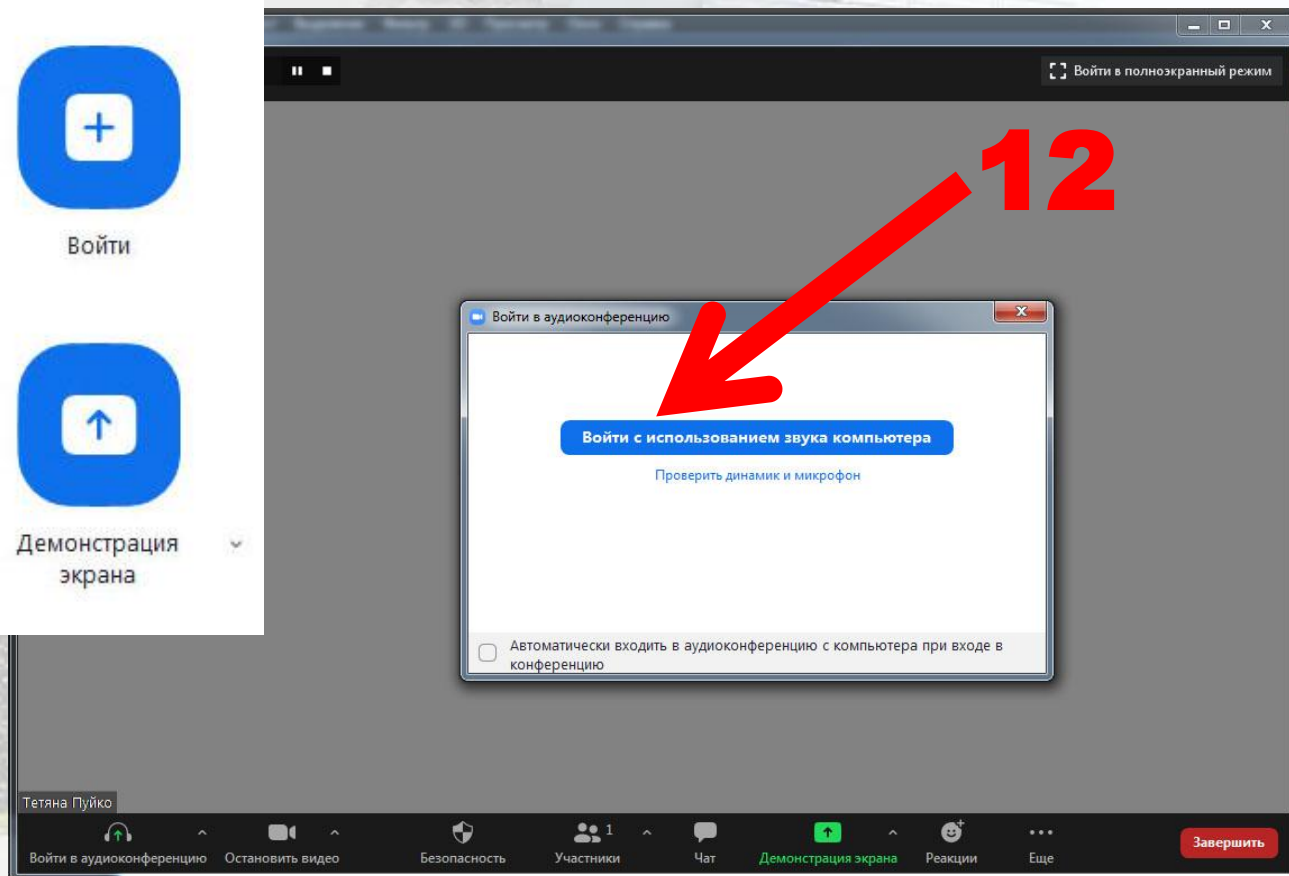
Войти

Демонстрация экрана

Войти в полноэкранный режим

12

Войти в аудиоконференцию

Войти с использованием звука компьютера

Проверить динамик и микрофон

Автоматически входить в аудиоконференцию с компьютера при входе в конференцию

Тетяна Пуйко

Войти в аудиоконференцию
Остановить видео
Безопасность
Участники 1
Чат
Демонстрация экрана
Реакции
Еще
Завершить